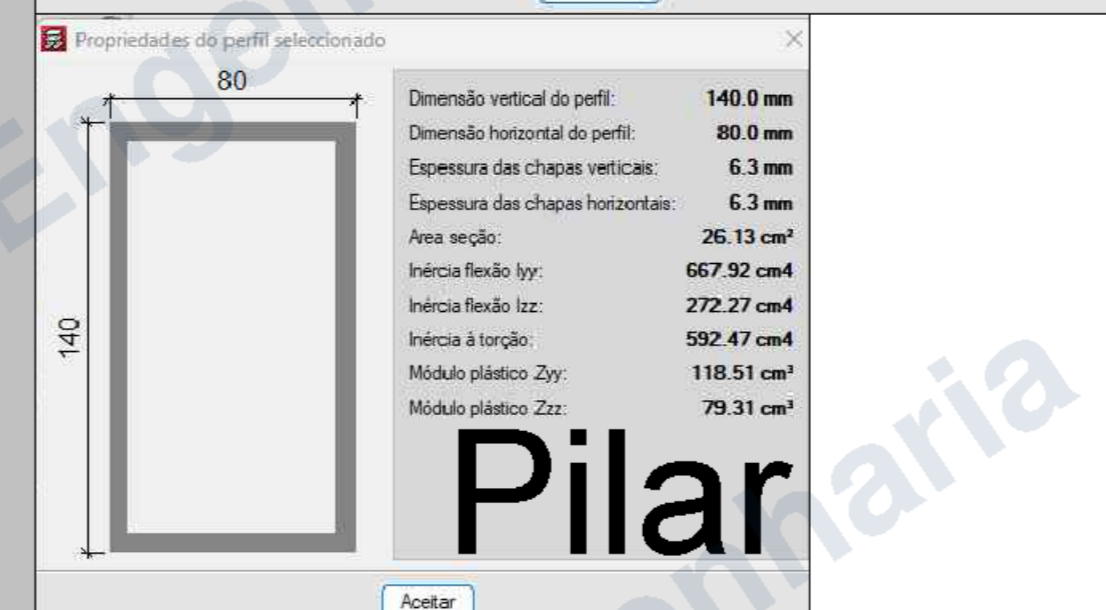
Propriedades do perfil seleccionado

80

140

| | |
|---|---|
| Dimensão vertical do perfil: | 140.0 mm |
| Dimensão horizontal do perfil: | 80.0 mm |
| Espessura das chapas verticais: | 6.3 mm |
| Espessura das chapas horizontais: | 6.3 mm |
| Area seção: | 26.13 cm² |
| Inércia flexão Iyy: | 667.92 cm4 |
| Inércia flexão Izz: | 272.27 cm4 |
| Inércia à torção: | 592.47 cm4 |
| Módulo plástico Zyy: | 118.51 cm³ |
| Módulo plástico Zzz: | 79.31 cm³ |

Pilar

Aceitar

Engenharia